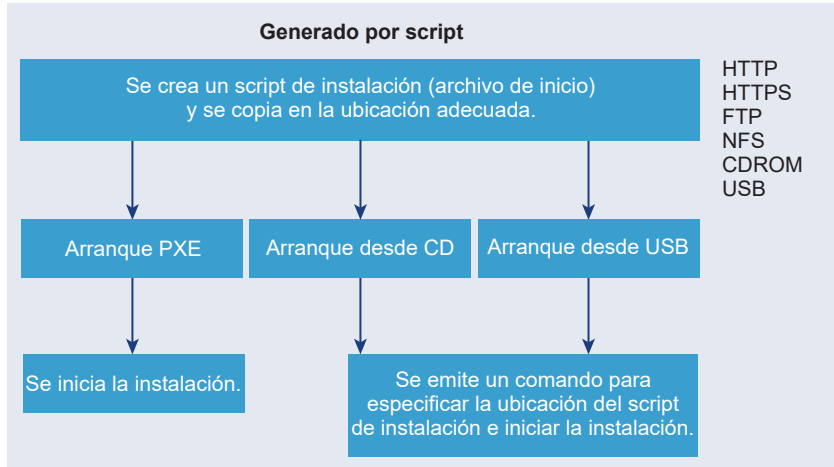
Generado por script

Se crea un script de instalación (archivo de inicio) y se copia en la ubicación adecuada.

HTTP
HTTPS
FTP
NFS
CDROM
USB

Arranque PXE

Arranque desde CD

Arranque desde USB

Se inicia la instalación.

Se emite un comando para especificar la ubicación del script de instalación e iniciar la instalación.